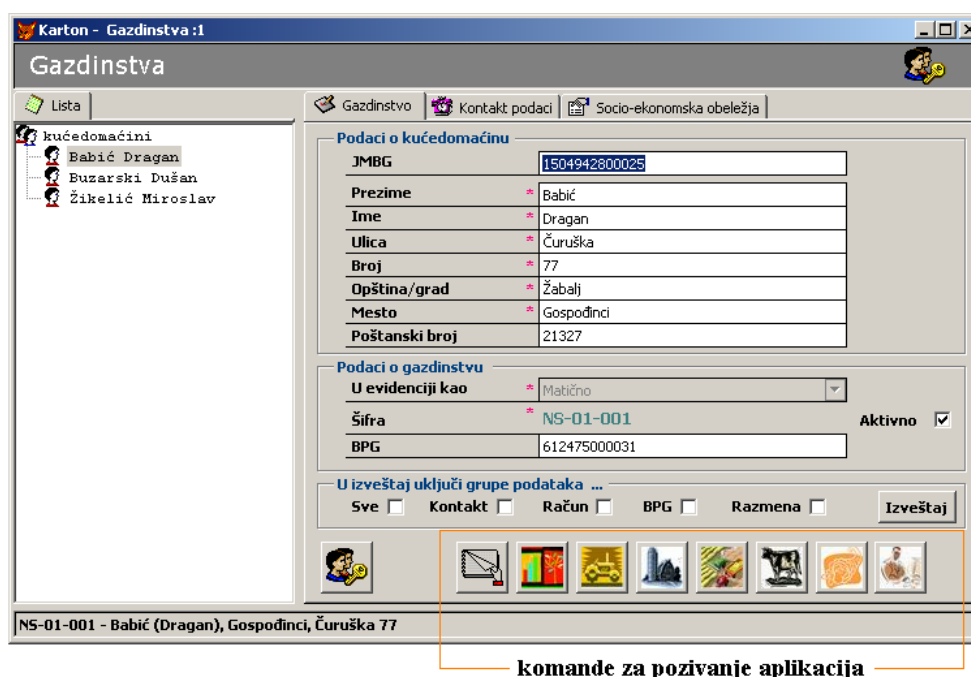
Karton - Gazdinstva :1

Gazdinstva

Lista

kućedomaćini
Babić Dragan
Buzarski Dušan
Žikelić Miroslav

Gazdinstvo | Kontakt podaci | Socio-ekonomska obeležja

Podaci o kućedomaćinu

| | |
|---|---|
| JMBG | 1504942800025 |
| Prezime * | Babić |
| Ime * | Dragan |
| Ulica * | Čuruška |
| Broj * | 77 |
| Opština/grad * | Žabalj |
| Mesto * | Gospođinci |
| Poštanski broj | 21327 |

Podaci o gazdinstvu

| | |
|---|---|
| U evidenciji kao * | Matično |
| Šifra * | NS-01-001 |
| BPG | 612475000031 |

Aktivno

U izveštaj uključi grupe podataka ...

Sve Kontakt Račun BPG Razmena Izveštaj

NS-01-001 - Babić (Dragan), Gospođinci, Čuruška 77

komande za pozivanje aplikacija